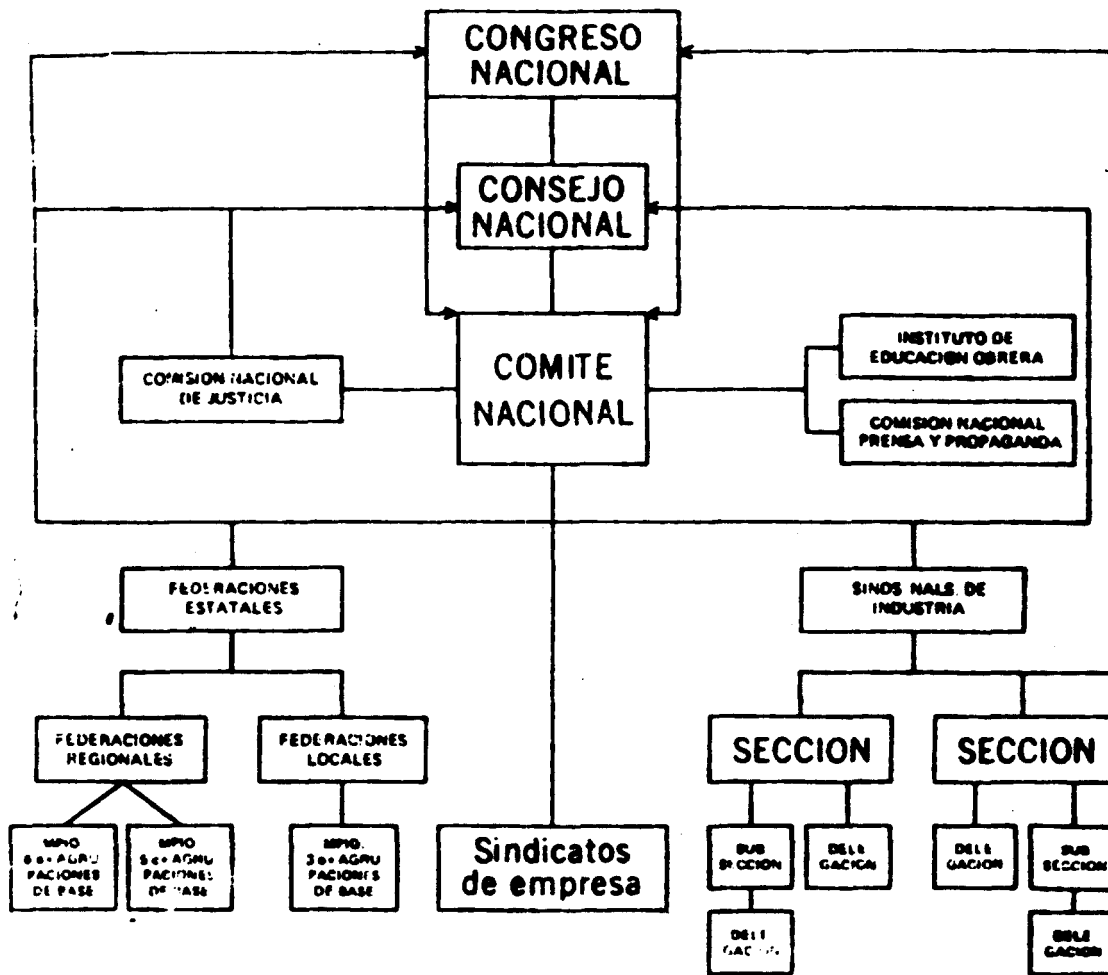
CONGRESO NACIONAL

CONSEJO NACIONAL

COMISION NACIONAL DE JUSTICIA

COMITE NACIONAL

INSTITUTO DE EDUCACION OBRERA

COMISION NACIONAL PRENSA Y PROPAGANDA

FEDERACIONES ESTATALES

SINDS NALS. DE INDUSTRIA

FEDERACIONES REGIONALES

FEDERACIONES LOCALES

SECCION

SECCION

MPIO. 6 o+ AGRUPACIONES DE BASE

MPIO. 5 o+ AGRUPACIONES DE BASE

MPIO. 3 o+ AGRUPACIONES DE BASE

Sindicatos de empresa

SUBSECCION

DELEGACION

DELEGACION

DELEGACION

SUBSECCION

DELEGACION